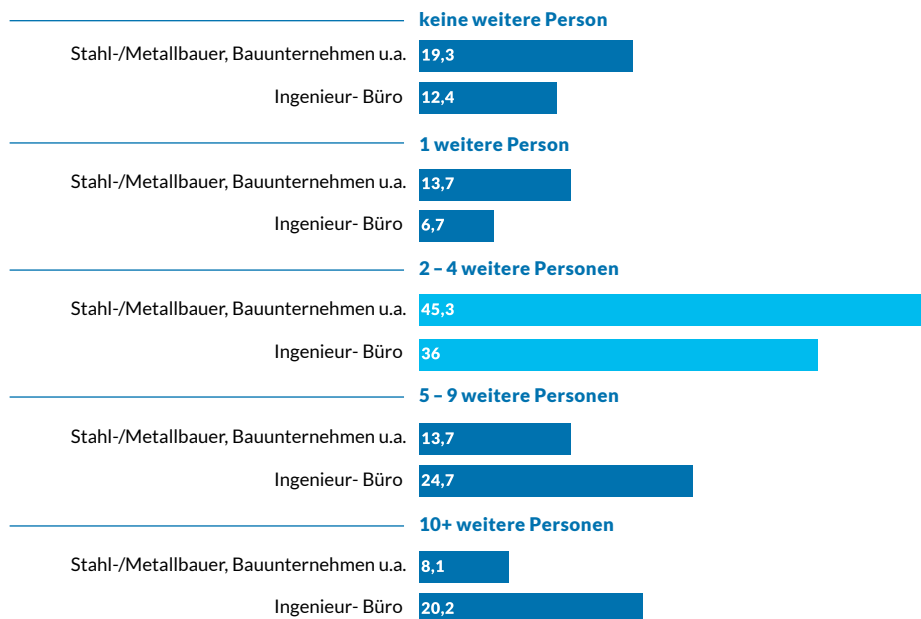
keine weitere Person

Stahl-/Metallbauer, Bauunternehmen u.a. 19,3

Ingenieur- Büro 12,4

1 weitere Person

Stahl-/Metallbauer, Bauunternehmen u.a. 13,7

Ingenieur- Büro 6,7

2 – 4 weitere Personen

Stahl-/Metallbauer, Bauunternehmen u.a. 45,3

Ingenieur- Büro 36

5 – 9 weitere Personen

Stahl-/Metallbauer, Bauunternehmen u.a. 13,7

Ingenieur- Büro 24,7

10+ weitere Personen

Stahl-/Metallbauer, Bauunternehmen u.a. 8,1

Ingenieur- Büro 20,2